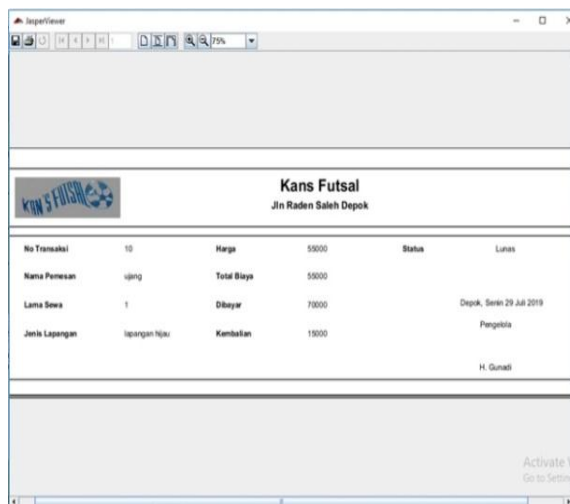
JasperViewer

75%

KAN'S FUTSAL

Kans Futsal
Jln Raden Saleh Depok

| No Transaksi | 10 | Harga | 55000 | Status | Lunas |
|---|---|---|---|---|---|
| Nama Pemesan | ujang | Total Biaya | 55000 | | |
| Lama Sewa | 1 | Dibayar | 70000 | | Depok, Senin 29 Juli 2019 |
| Jenis Lapangan | lapangan hijau | Kembalian | 15000 | | Pengelola |
| | | | | | H. Gunadi |

Activate
Go to Settin